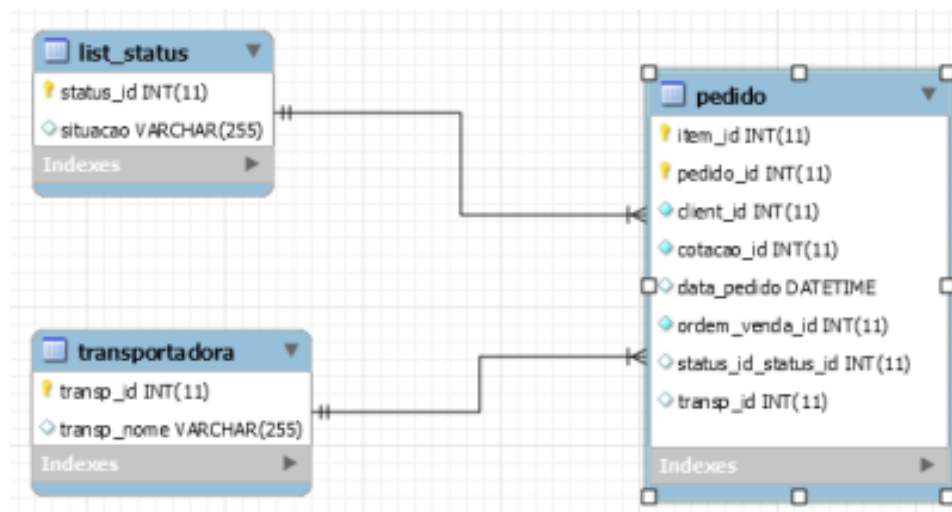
list_status
status_id INT(11)
situacao VARCHAR(255)
Indexes

pedido
item_id INT(11)
pedido_id INT(11)
client_id INT(11)
cotacao_id INT(11)
data_pedido DATETIME
ordem_venda_id INT(11)
status_id_status_id INT(11)
transp_id INT(11)
Indexes

transportadora
transp_id INT(11)
transp_nome VARCHAR(255)
Indexes